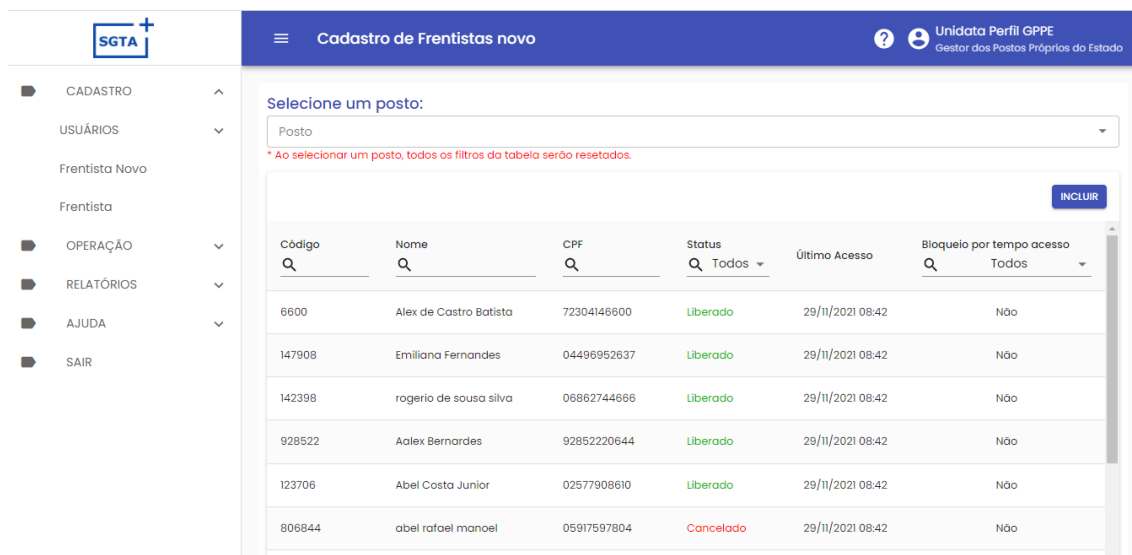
SGTA

CADASTRO
USUÁRIOS
Frentista Novo
Frentista
OPERAÇÃO
RELATÓRIOS
AJUDA
SAIR

Cadastro de Frentistas novo

Unidata Perfil GPPE
Gestor dos Postos Próprios do Estado

Selecione um posto:
Posto
* Ao selecionar um posto, todos os filtros da tabela serão resetados.

INCLUIR

| Código | Nome | CPF | Status Todos | Último Acesso | Bloqueio por tempo acesso Todos |
|---|---|---|---|---|---|
| 6600 | Alex de Castro Batista | 72304146600 | Liberado | 29/11/2021 08:42 | Não |
| 147908 | Emiliana Fernandes | 04496952637 | Liberado | 29/11/2021 08:42 | Não |
| 142398 | rogerio de sousa silva | 06862744666 | Liberado | 29/11/2021 08:42 | Não |
| 928522 | Aalex Bernardes | 92852220644 | Liberado | 29/11/2021 08:42 | Não |
| 123706 | Abel Costa Junior | 02577908610 | Liberado | 29/11/2021 08:42 | Não |
| 806844 | abel rafael manoel | 05917597804 | Cancelado | 29/11/2021 08:42 | Não |